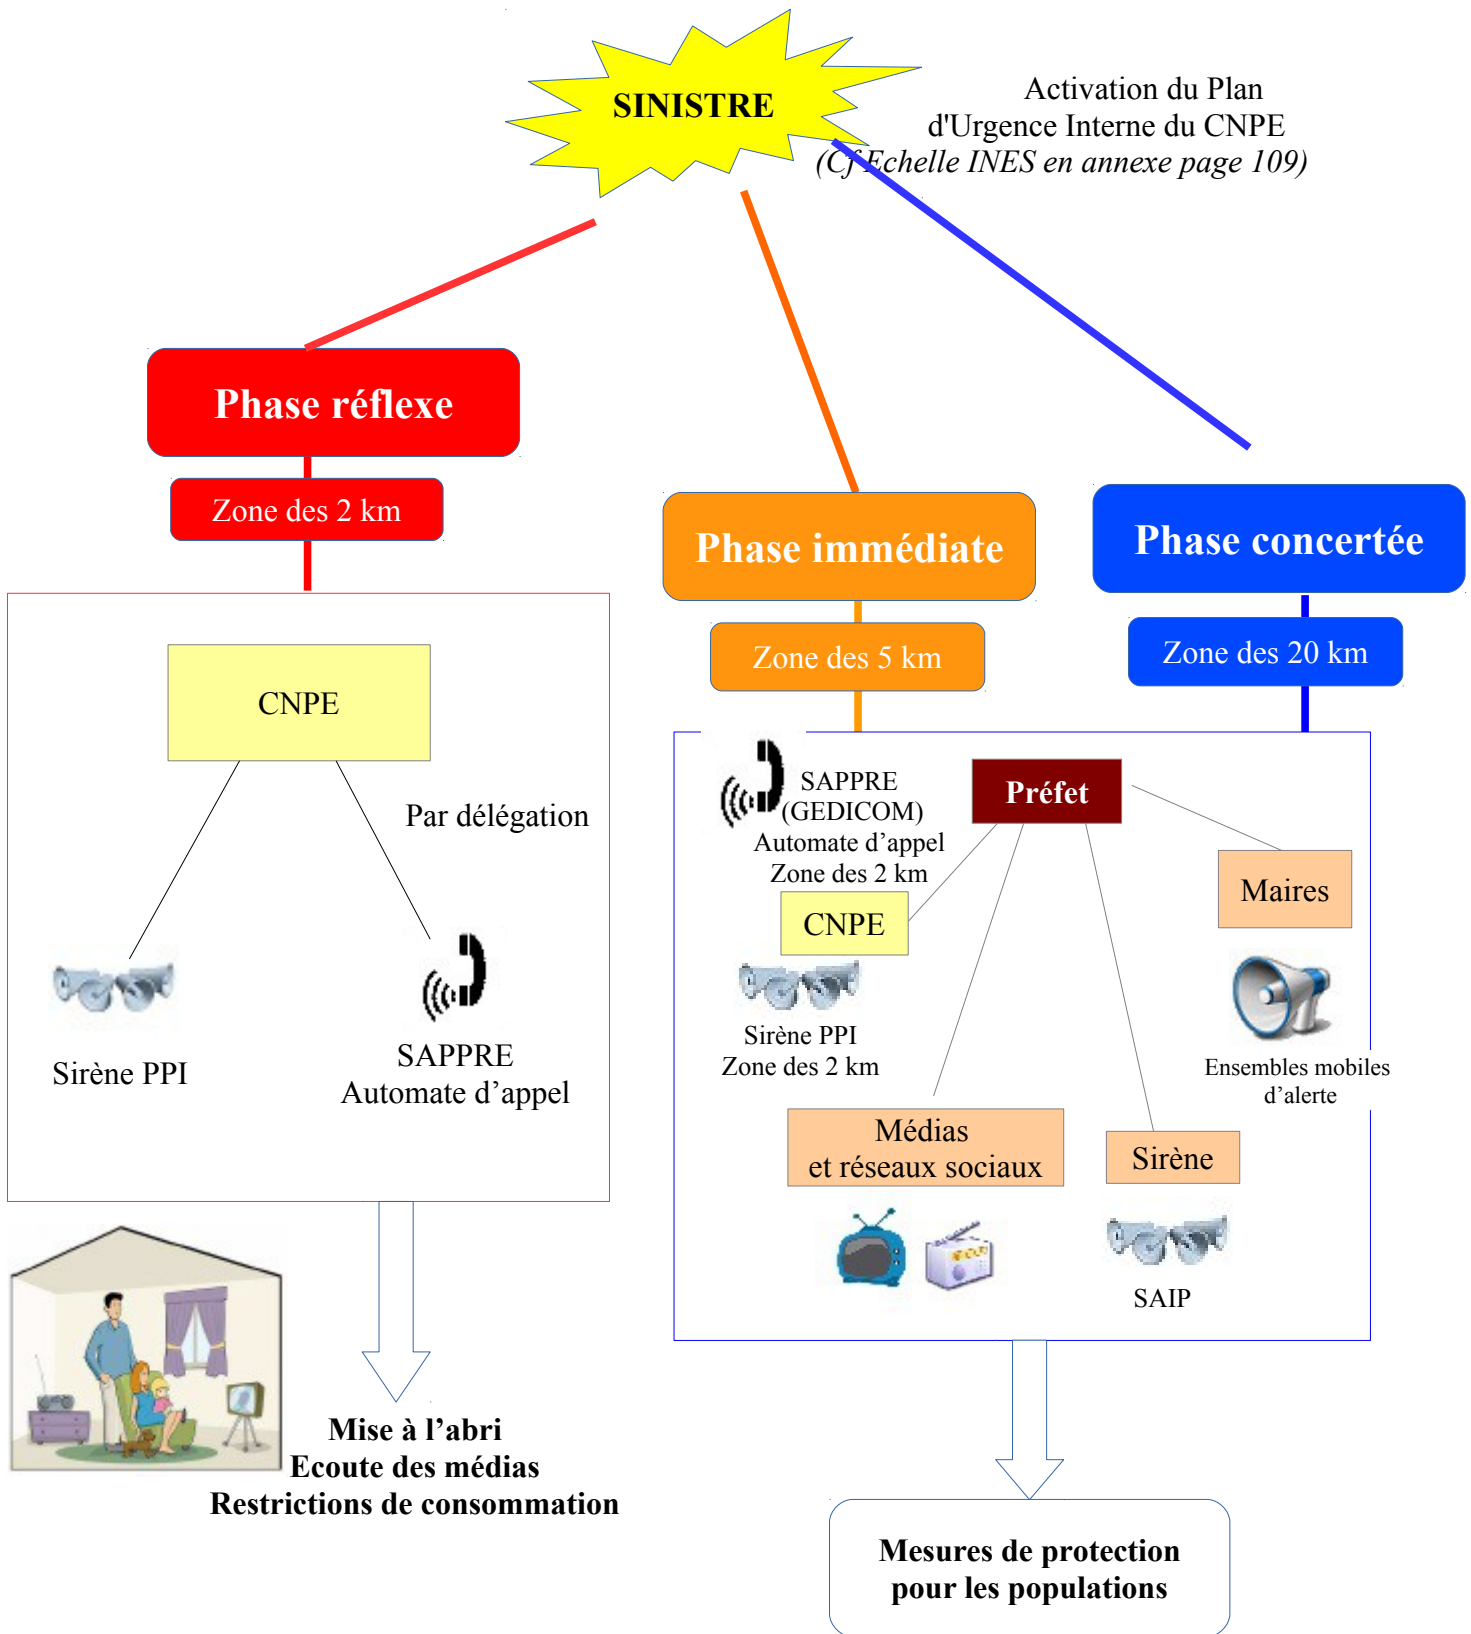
SINISTRE

Activation du Plan d'Urgence Interne du CNPE (Cf Echelle INES en annexe page 109)

Phase réflexe

Zone des 2 km

CNPE

Par délégation

Sirène PPI

SAPPRE
Automate d'appel

Mise à l'abri
Ecoute des médias
Restrictions de consommation

Phase immédiate

Zone des 5 km

Phase concertée

Zone des 20 km

SAPPRE
(GEDICOM)
Automate d'appel
Zone des 2 km

Préfet

CNPE

Maires

Sirène PPI
Zone des 2 km

Ensembles mobiles d'alerte

Médias
et réseaux sociaux

Sirène

SAIP

Mesures de protection
pour les populations